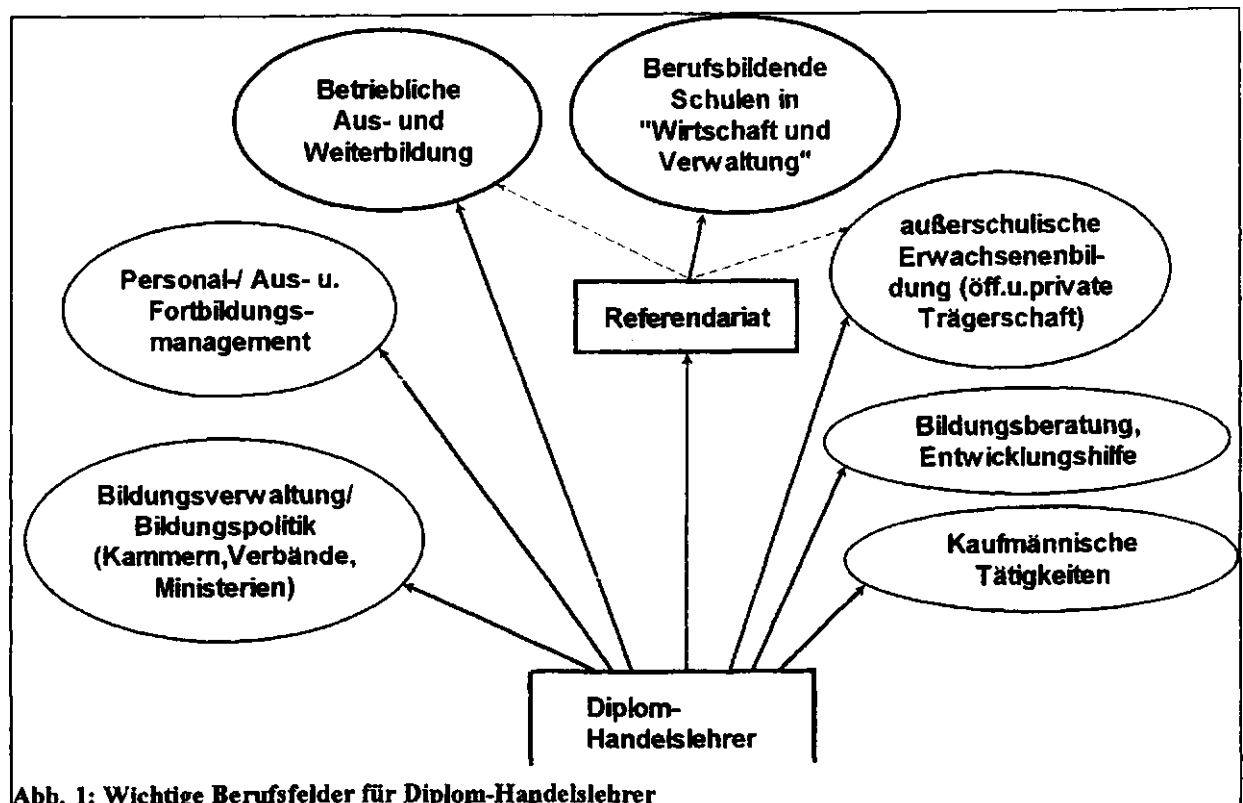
Betriebliche Aus- und Weiterbildung

Berufsbildende Schulen in "Wirtschaft und Verwaltung"

außerschulische Erwachsenenbildung (öff.u.private Trägerschaft)

Personal-/ Aus- u. Fortbildungsmanagement

Referendariat

Bildungsberatung, Entwicklungshilfe

Bildungsverwaltung/ Bildungspolitik (Kammern,Verbände, Ministerien)

Kaufmännische Tätigkeiten

Diplom-Handelslehrer

Abb. 1: Wichtige Berufsfelder für Diplom-Handelslehrer